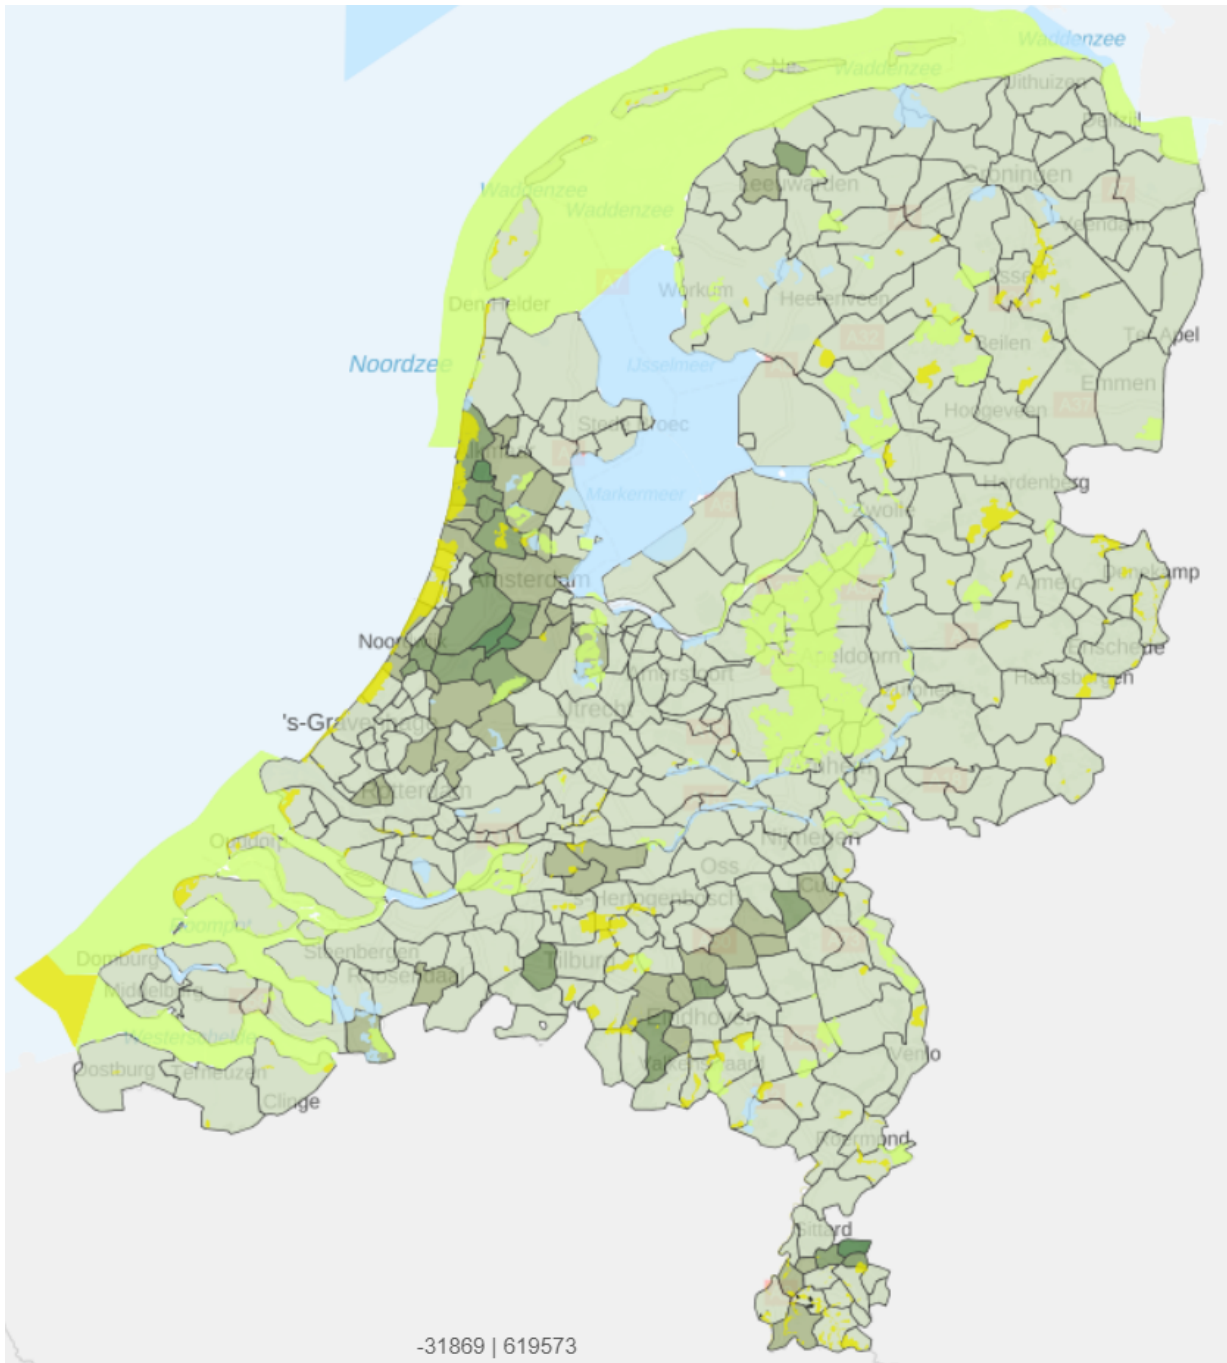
Waddenzee
Waddenzee
Uithuizen
Delfzijl
Waddenzee
Waddenzee
Leeuwarden
Groningen
Veendam
Den Helder
Workum
Heerenveen
Assen
Beilen
Ter Apel
Noordzee
IJsselmeer
Emmen
Hoogeveen
Stede Broec
Hardenberg
Markermeer
Zwolle
Amsterdam
Almelo
Denekamp
Noordwijk
Apeldoorn
Enschede
Amersfoort
Haaksbergen
Utrecht
's-Gravenhage
Arnhem
Rotterdam
Oostvoorne
Nijmegen
Oss
's-Hertogenbosch
Cuijk
Roompot
Domburg
Steenbergen
Roosendaal
Tilburg
Middelburg
Eindhoven
Westerschelde
Venlo
Oostburg
Terneuzen
Veldhoven
Clinge
Roermond
Sittard
-31869 | 619573